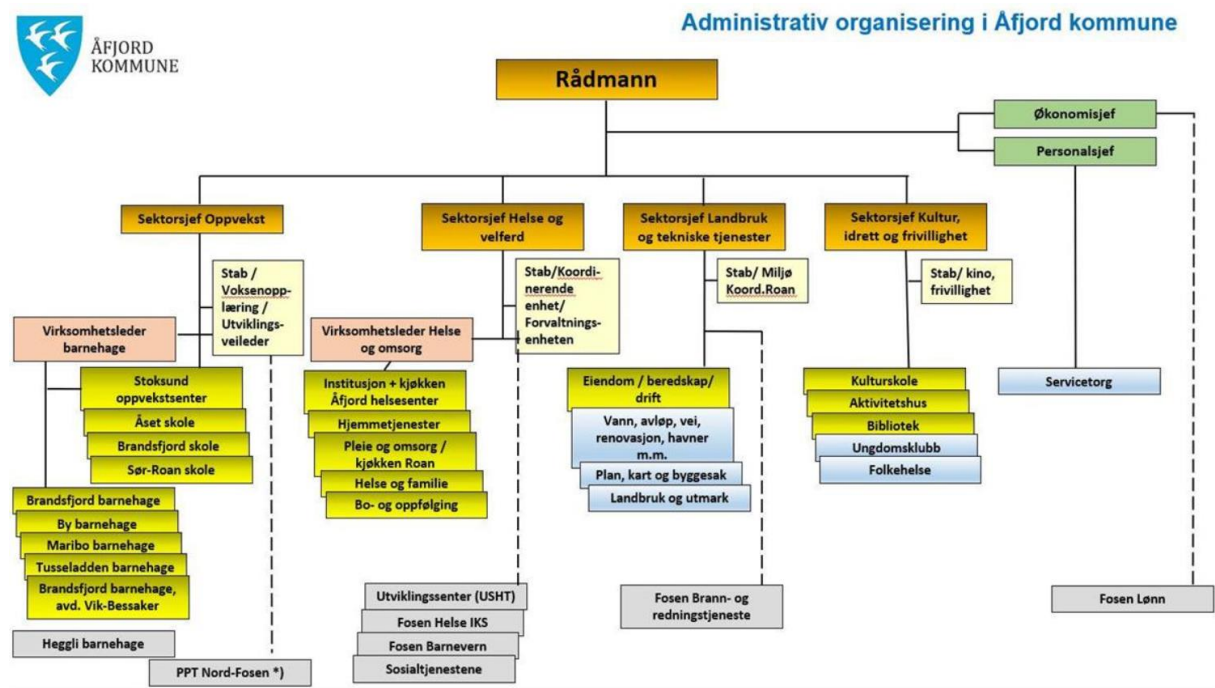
ÅFJORD KOMMUNE

Administrativ organisering i Åfjord kommune

Rådmann

Økonomisjef

Personalsjef

Sektorsjef Oppvekst

Sektorsjef Helse og velferd

Sektorsjef Landbruk og tekniske tjenester

Sektorsjef Kultur, idrett og frivillighet

Stab / Voksenopplæring / Utviklingsveileder

Virksomhetsleder barnehage

Stoksund oppvekstsenter

Åset skole

Brandsfjord skole

Sør-Roan skole

Brandsfjord barnehage

By barnehage

Maribo barnehage

Tusseladden barnehage

Brandsfjord barnehage, avd. Vik-Bessaker

Heggli barnehage

PPT Nord-Fosen *)

Stab/Koordinerende enhet/ Forvaltningsenheten

Virksomhetsleder Helse og omsorg

Institusjon + kjøkken Åfjord helsesenter

Hjemmetjenester

Pleie og omsorg / kjøkken Roan

Helse og familie

Bo- og oppfølging

Utviklingssenter (USHT)

Fosen Helse IKS

Fosen Barnevern

Sosialtjenestene

Stab/ Miljø Koord.Roan

Eiendom / beredskap/ drift

Vann, avløp, vei, renovasjon, havner m.m.

Plan, kart og byggesak

Landbruk og utmark

Fosen Brann- og redningstjeneste

Stab/ kino, frivillighet

Kulturskole

Aktivitetshus

Bibliotek

Ungdomsklubb

Folkehelse

Servicetorg

Fosen Lønn